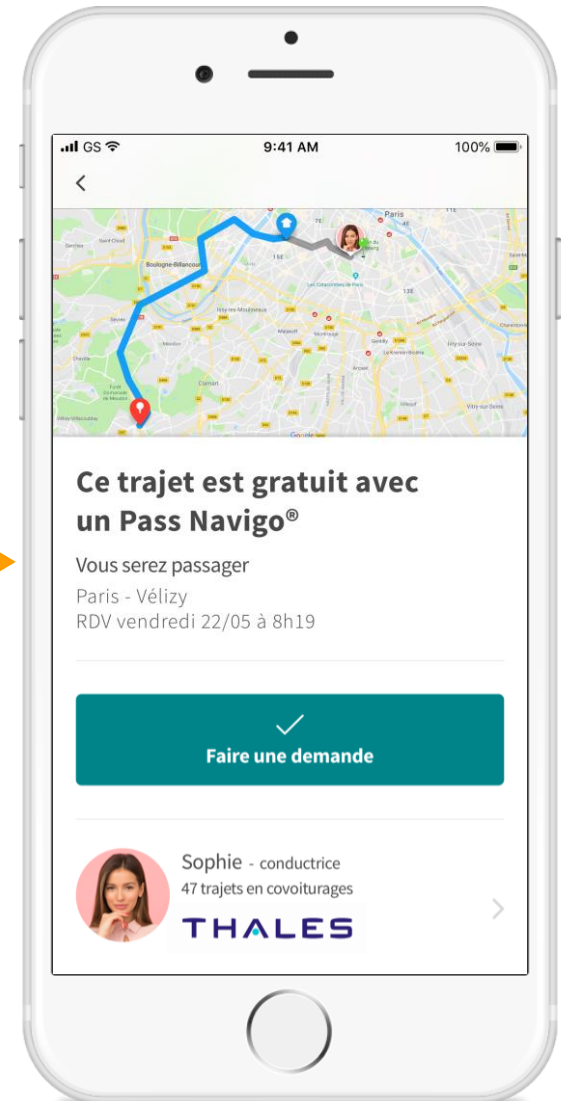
GS 9:41 AM 100%

<

Paris
Boulogne-Billancourt

Ce trajet est gratuit avec un Pass Navigo®

Vous serez passager

Paris - Vélizy

RDV vendredi 22/05 à 8h19

Faire une demande

Sophie - conductrice

47 trajets en covoiturages

THALES